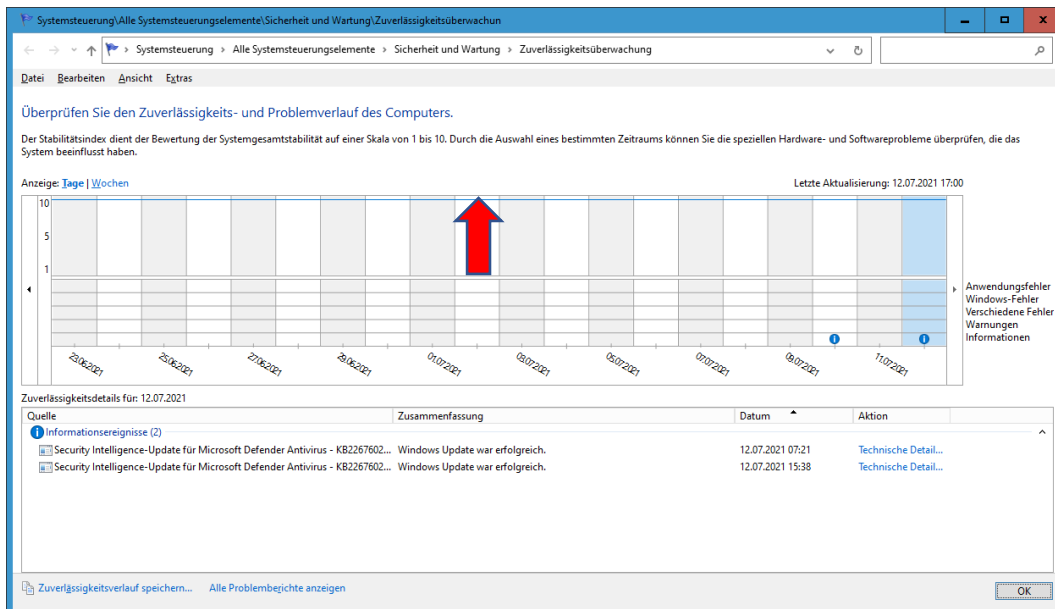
Systemsteuerung\Alle Systemsteuerungselemente\Sicherheit und Wartung\Zuverlässigkeitsüberwachun

Systemsteuerung > Alle Systemsteuerungselemente > Sicherheit und Wartung > Zuverlässigkeitsüberwachung

Datei Bearbeiten Ansicht Extras

Überprüfen Sie den Zuverlässigkeits- und Problemverlauf des Computers.

Der Stabilitätsindex dient der Bewertung der Systemgesamtstabilität auf einer Skala von 1 bis 10. Durch die Auswahl eines bestimmten Zeitraums können Sie die speziellen Hardware- und Softwareprobleme überprüfen, die das System beeinflusst haben.

Anzeige: Tage | Wochen

Letzte Aktualisierung: 12.07.2021 17:00

10
5
1

Anwendungsfehler
Windows-Fehler
Verschiedene Fehler
Warnungen
Informationen

23.06.2021 25.06.2021 27.06.2021 29.06.2021 01.07.2021 03.07.2021 05.07.2021 07.07.2021 09.07.2021 11.07.2021

Zuverlässigkeitsdetails für: 12.07.2021

| Quelle | Zusammenfassung | Datum | Aktion |
|---|---|---|---|
| Informationsereignisse (2) | | | |
| Security Intelligence-Update für Microsoft Defender Antivirus - KB2267602... | Windows Update war erfolgreich. | 12.07.2021 07:21 | Technische Detail... |
| Security Intelligence-Update für Microsoft Defender Antivirus - KB2267602... | Windows Update war erfolgreich. | 12.07.2021 15:38 | Technische Detail... |

Zuverlässigkeitsverlauf speichern... Alle Problemberichte anzeigen

OK